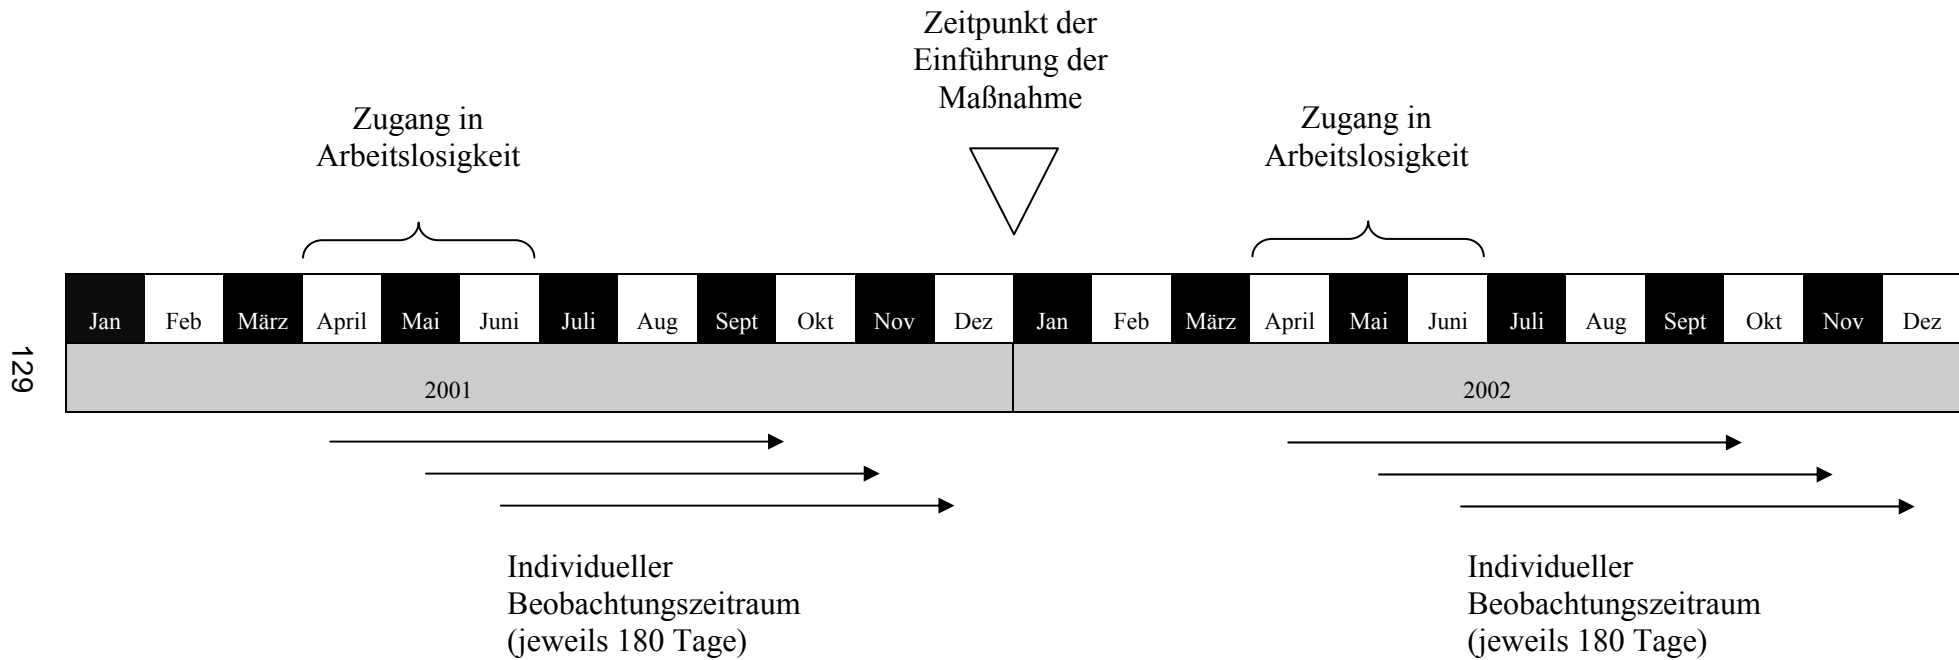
Zeitpunkt der Einführung der Maßnahme

Zugang in Arbeitslosigkeit

Zugang in Arbeitslosigkeit

| Jan | Feb | März | April | Mai | Juni | Juli | Aug | Sept | Okt | Nov | Dez | Jan | Feb | März | April | Mai | Juni | Juli | Aug | Sept | Okt | Nov | Dez |
|---|---|---|---|---|---|---|---|---|---|---|---|---|---|---|---|---|---|---|---|---|---|---|---|

2001

2002

129

Individueller Beobachtungszeitraum (jeweils 180 Tage)

Individueller Beobachtungszeitraum (jeweils 180 Tage)